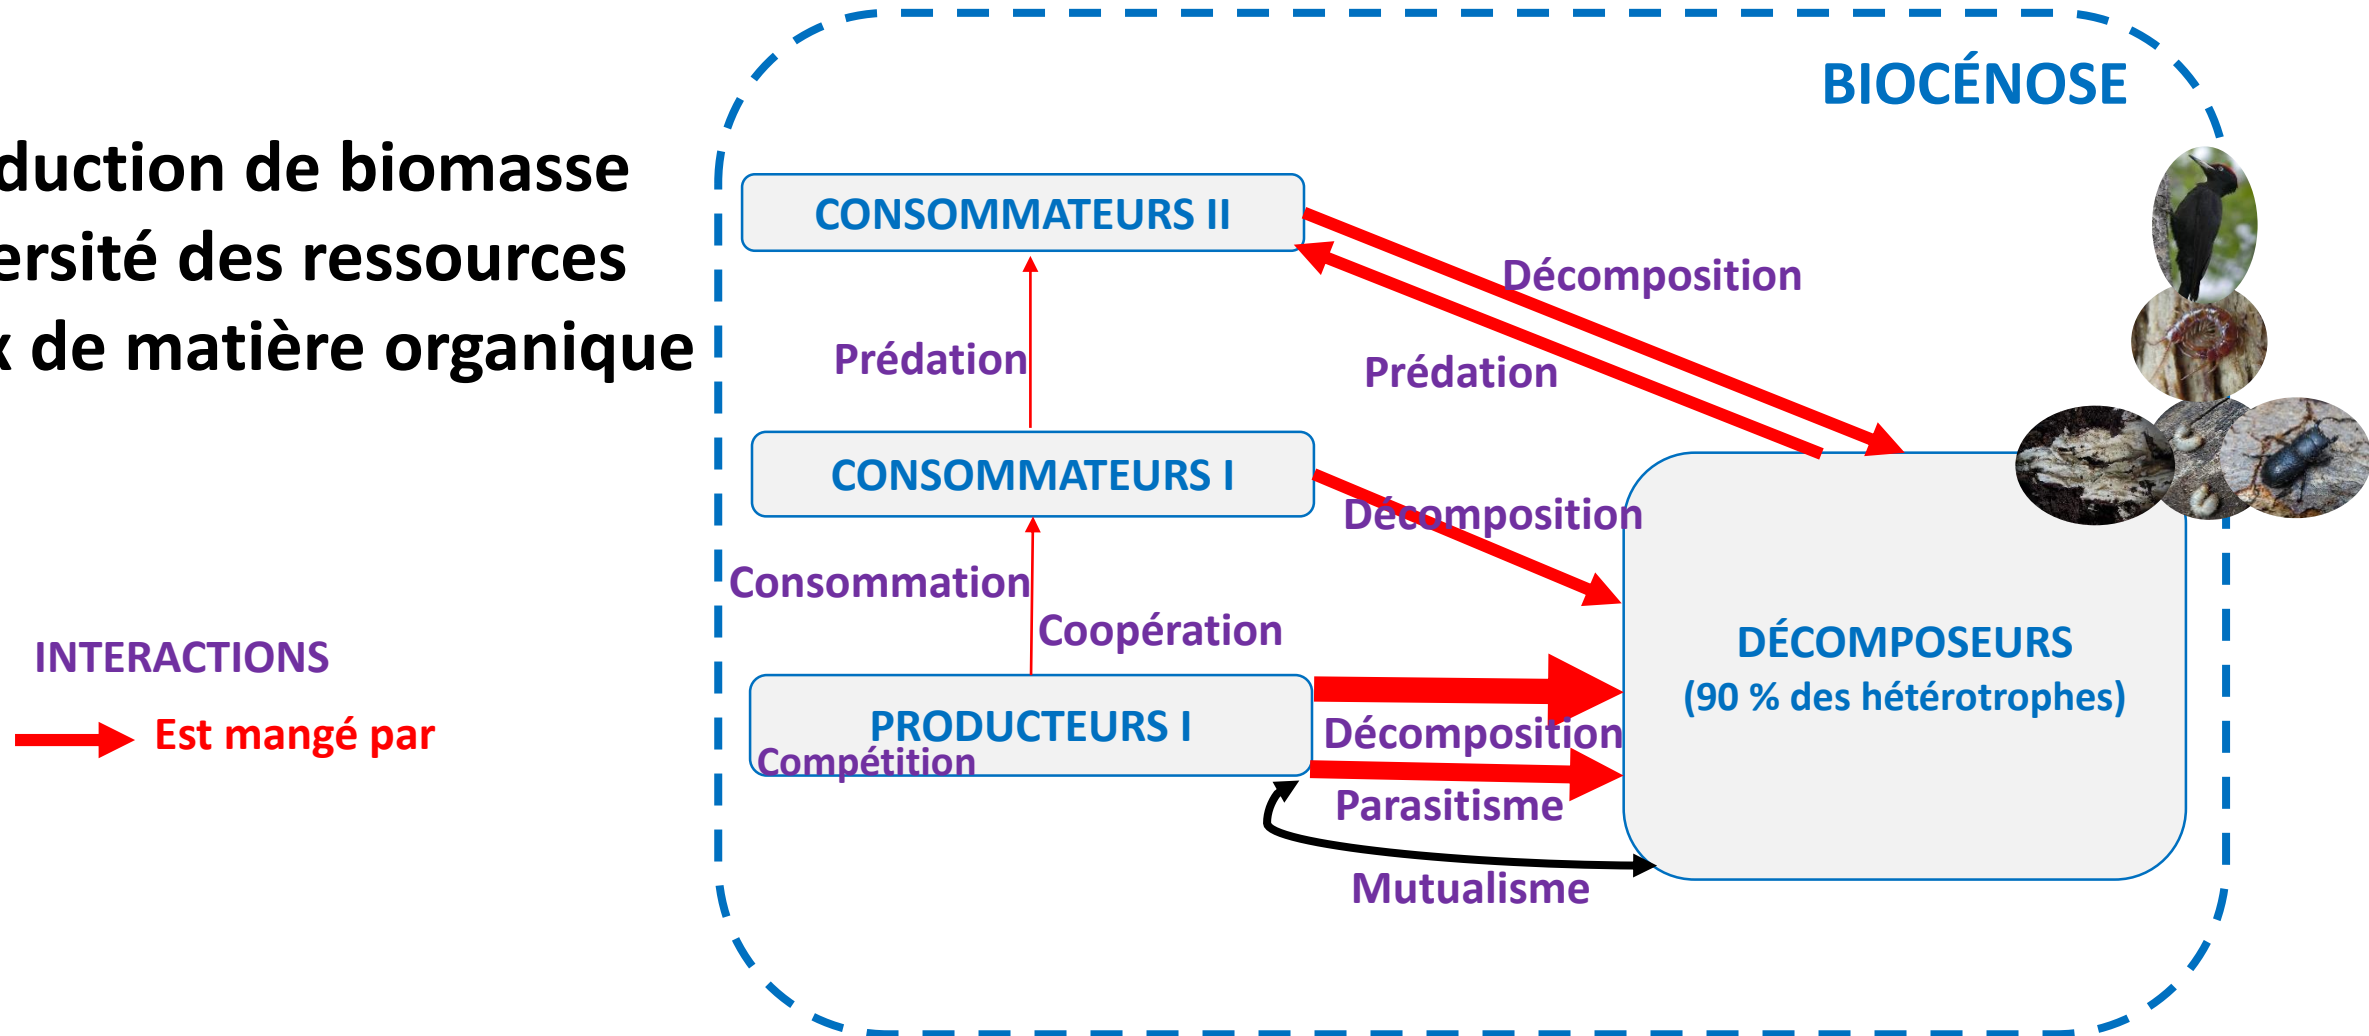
duction de biomasse
ersité des ressources
x de matière organique

INTERACTIONS

Est mangé par

BIOCÉNOSE

CONSOMMATEURS II

Décomposition

Prédation

Prédation

CONSOMMATEURS I

Décomposition

Consommation

Coopération

DÉCOMPOSEURS
(90 % des hétérotrophes)

PRODUCTEURS I

Compétition

Décomposition

Parasitisme

Mutualisme